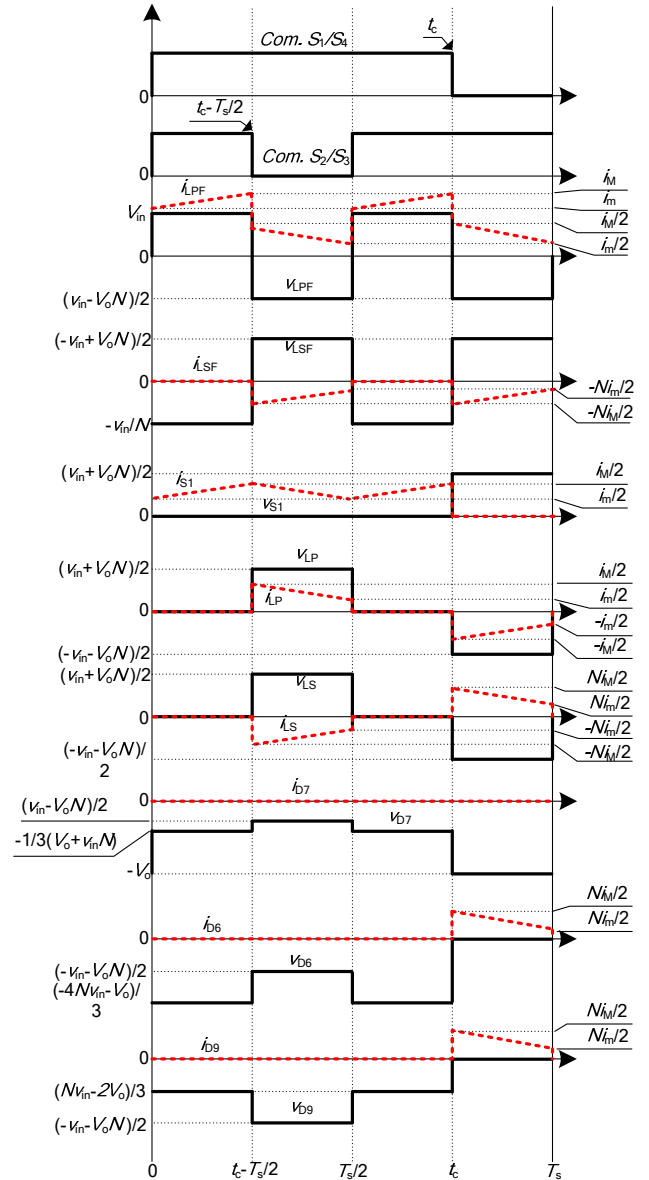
$t_c$
Com. $S_1/S_4$
0
$t_c-T_s/2$
Com. $S_2/S_3$
$i_M$
$i_m$
$i_{LPF}$
$V_{in}$
$i_M/2$
$i_m/2$
0
$v_{LPF}$
$(v_{in}-V_o/N)/2$
$(-v_{in}+V_o/N)/2$
$v_{LSF}$
$i_{LSF}$
0
$-Ni_m/2$
$-Ni_M/2$
$-v_{in}/N$
$(v_{in}+V_o/N)/2$
$i_{S1}$
$i_M/2$
$v_{S1}$
$i_m/2$
0
$v_{LP}$
$(v_{in}+V_o/N)/2$
$i_M/2$
$i_{LP}$
$i_m/2$
0
$-i_m/2$
$-i_M/2$
$(-v_{in}-V_o/N)/2$
$(v_{in}+V_o/N)/2$
$Ni_M/2$
$v_{LS}$
$Ni_m/2$
0
$-Ni_m/2$
$i_{LS}$
$(-v_{in}-V_o/N)/2$
$-Ni_M/2$
$i_{D7}$
0
$(v_{in}-V_o/N)/2$
$v_{D7}$
$-1/3(V_o+v_{in}N)$
$-V_o$
$Ni_M/2$
$i_{D6}$
$Ni_m/2$
0
$(-v_{in}-V_o/N)/2$
$v_{D6}$
$(-4Nv_{in}-V_o)/3$
$Ni_M/2$
$Ni_m/2$
$i_{D9}$
0
$(Nv_{in}-2V_o)/3$
$v_{D9}$
$(-v_{in}-V_o/N)/2$
0
$t_c-T_s/2$
$T_s/2$
$t_c$
$T_s$